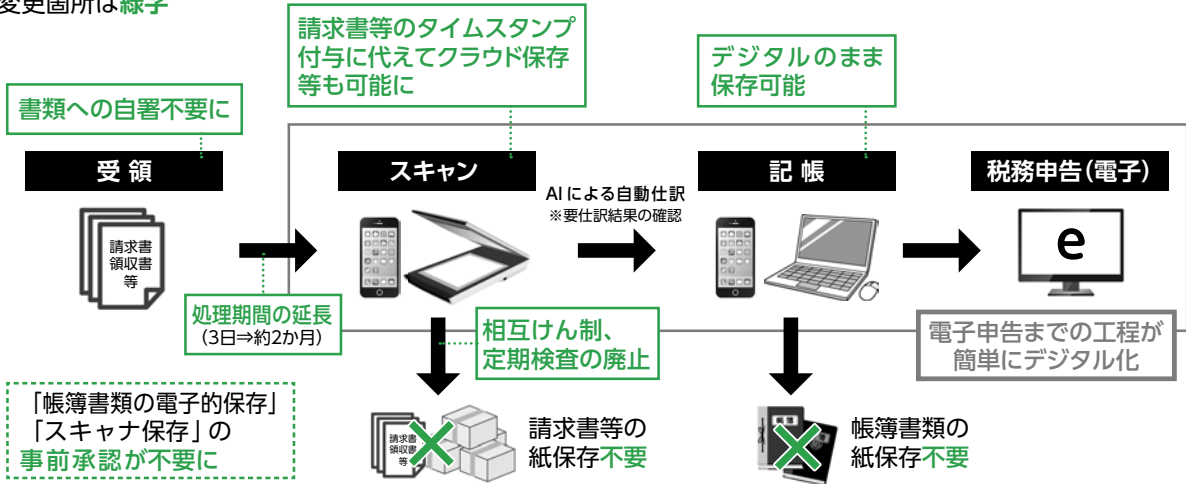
変更箇所は緑字

請求書等のタイムスタンプ付与に代えてクラウド保存等も可能に

デジタルのまま保存可能

書類への自署不要に

受 領

スキャン

記 帳

税務申告(電子)

請求書
領収書
等

AIによる自動仕訳
※要仕訳結果の確認

e

処理期間の延長
(3日⇒約2か月)

相互けん制、
定期検査の廃止

電子申告までの工程が簡単にデジタル化

「帳簿書類の電子的保存」
「スキャナ保存」の
事前承認が不要に

請求書
領収書
等

請求書等の
紙保存不要

帳簿書類の
紙保存不要